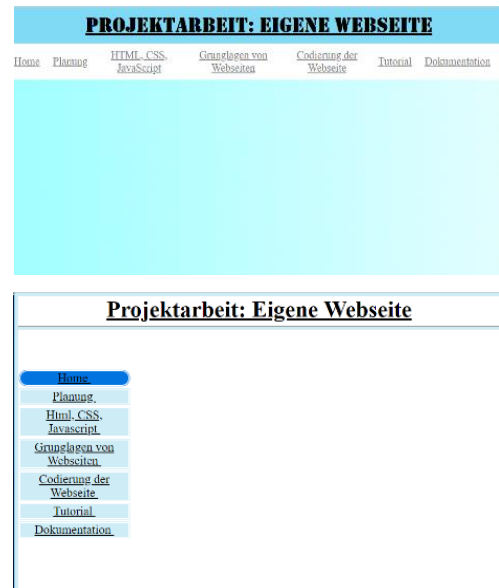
PROJEKTARBEIT: EIGENE WEBSEITE

Home Planung HTML, CSS, JavaScript Grunglagen von Webseiten Codierung der Webseite Tutorial Dokumentation

Projektarbeit: Eigene Webseite

Home
Planung
Html, CSS, Javascript
Grunglagen von Webseiten
Codierung der Webseite
Tutorial
Dokumentation